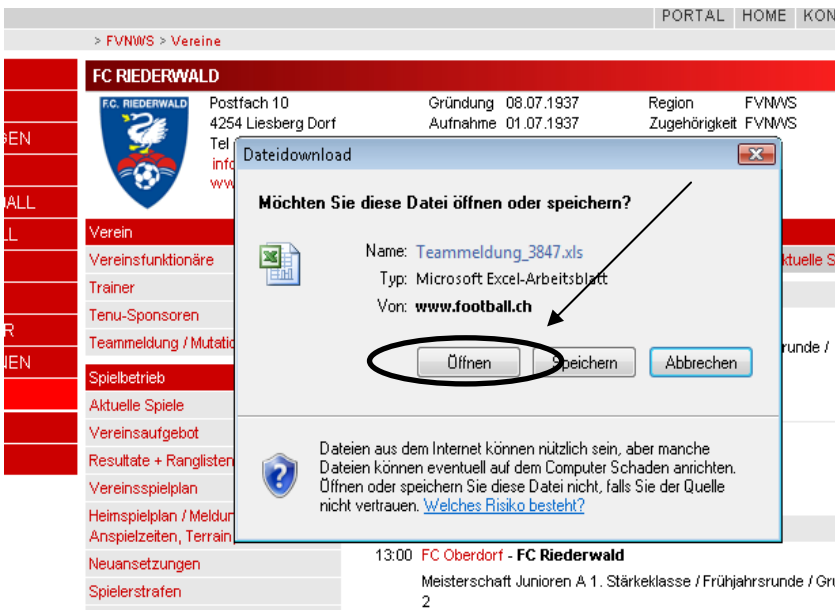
PORTAL | HOME | KON

> FVNWS > Vereine

GEN

ALL

LL

R

NEN

FC RIEDERWALD

F.C. RIEDERWALD

Postfach 10
4254 Liesberg Dorf
Tel
info
www

Gründung 08.07.1937
Aufnahme 01.07.1937

Region FVNWS
Zugehörigkeit FVNWS

Verein
Vereinsfunktionäre
Trainer
Tenu-Sponsoren
Teammeldung / Mutatio

Spielbetrieb
Aktuelle Spiele
Vereinsaufgebot
Resultate + Ranglisten
Vereinsspielplan
Heimspielplan / Meldun
Anspielzeiten, Terrain
Neuansetzungen
Spielerstrafen

ktuelle S

runde /

Dateidownload

Möchten Sie diese Datei öffnen oder speichern?

Name: Teammeldung_3847.xls
Typ: Microsoft Excel-Arbeitsblatt
Von: www.football.ch

Öffnen | Speichern | Abbrechen

Dateien aus dem Internet können nützlich sein, aber manche Dateien können eventuell auf dem Computer Schaden anrichten. Öffnen oder speichern Sie diese Datei nicht, falls Sie der Quelle nicht vertrauen. Welches Risiko besteht?

13:00 FC Oberdorf - FC Riederwald
Meisterschaft Junioren A 1. Stärkeklasse / Frühjahrsrunde / Gru
2